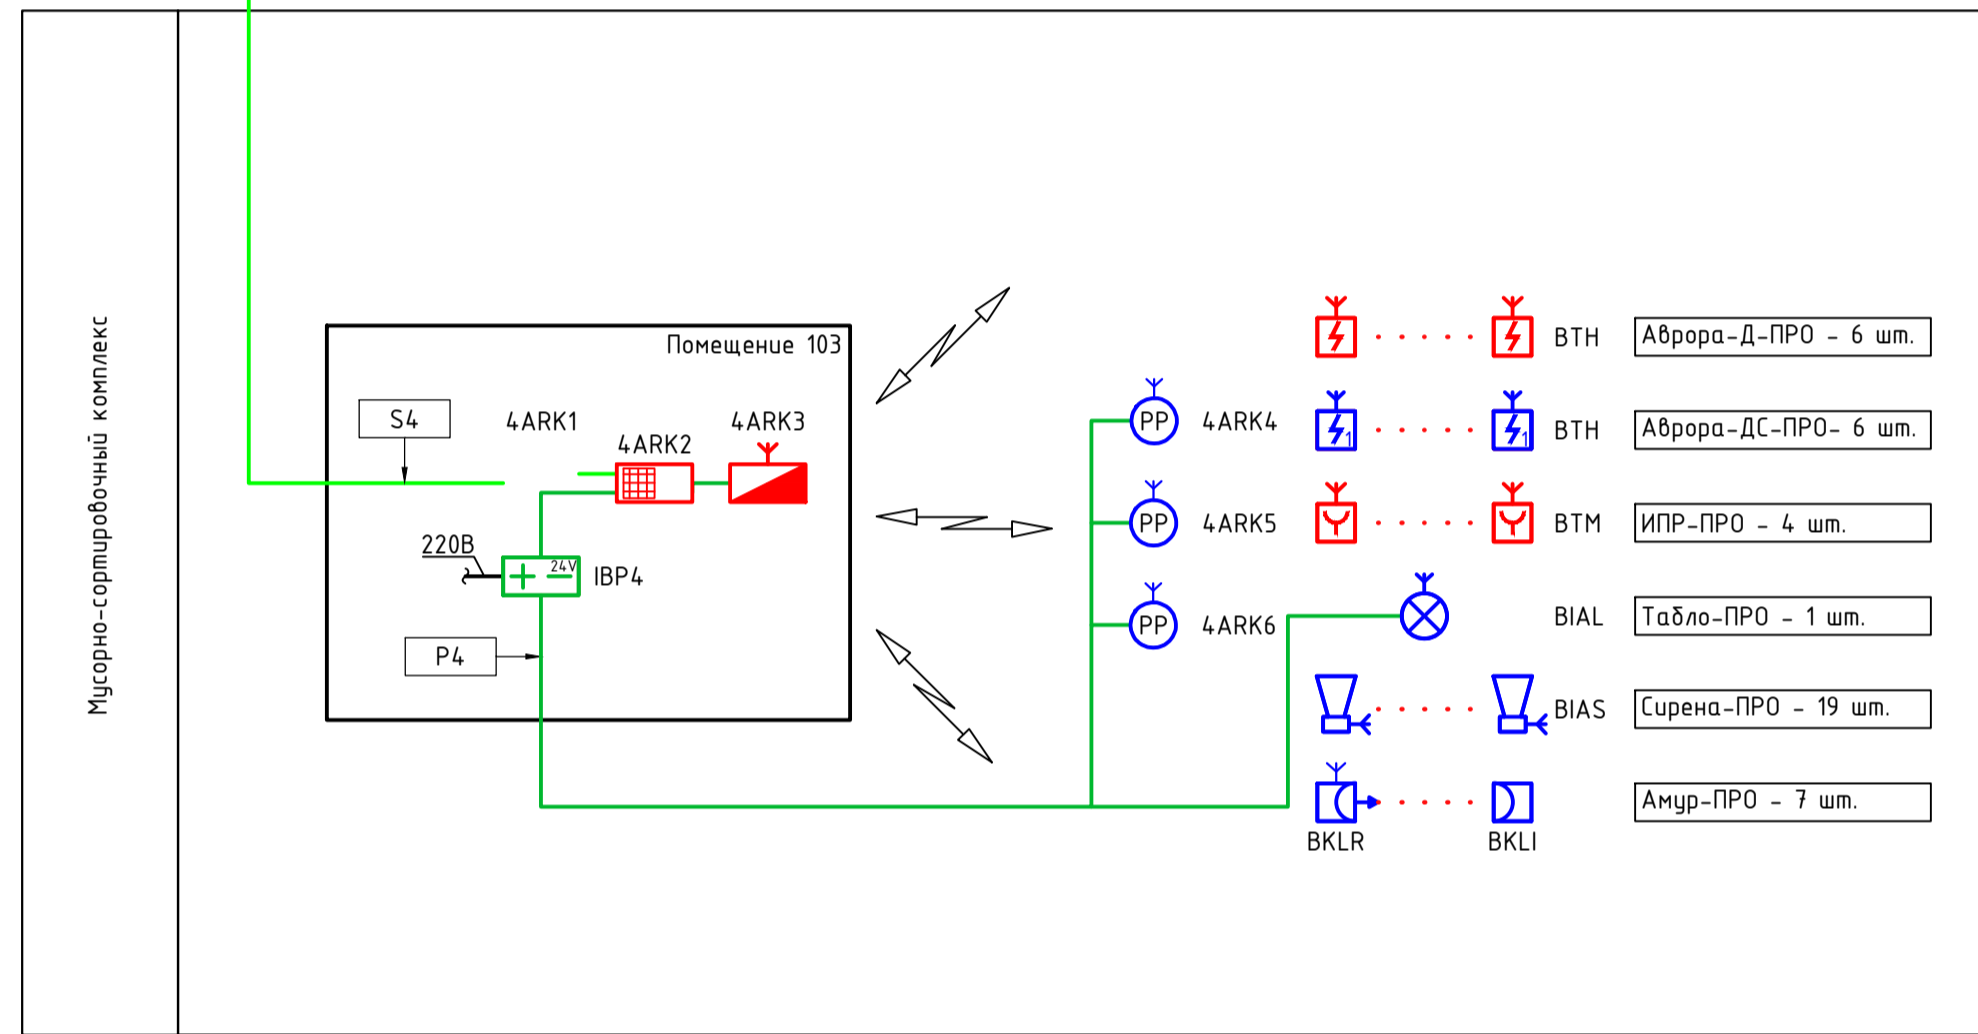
Мусорно-сортировочный комплекс

Помещение 103

S4

4ARK1

4ARK2

4ARK3

220В

24V

IBP4

P4

PP 4ARK4

PP 4ARK5

PP 4ARK6

BTH Аврора-Д-ПРО – 6 шт.

BTH Аврора-ДС-ПРО- 6 шт.

BTM ИПР-ПРО – 4 шт.

BIAL Табло-ПРО – 1 шт.

BIAS Сирена-ПРО – 19 шт.

Амур-ПРО – 7 шт.

BKLR

BKLI